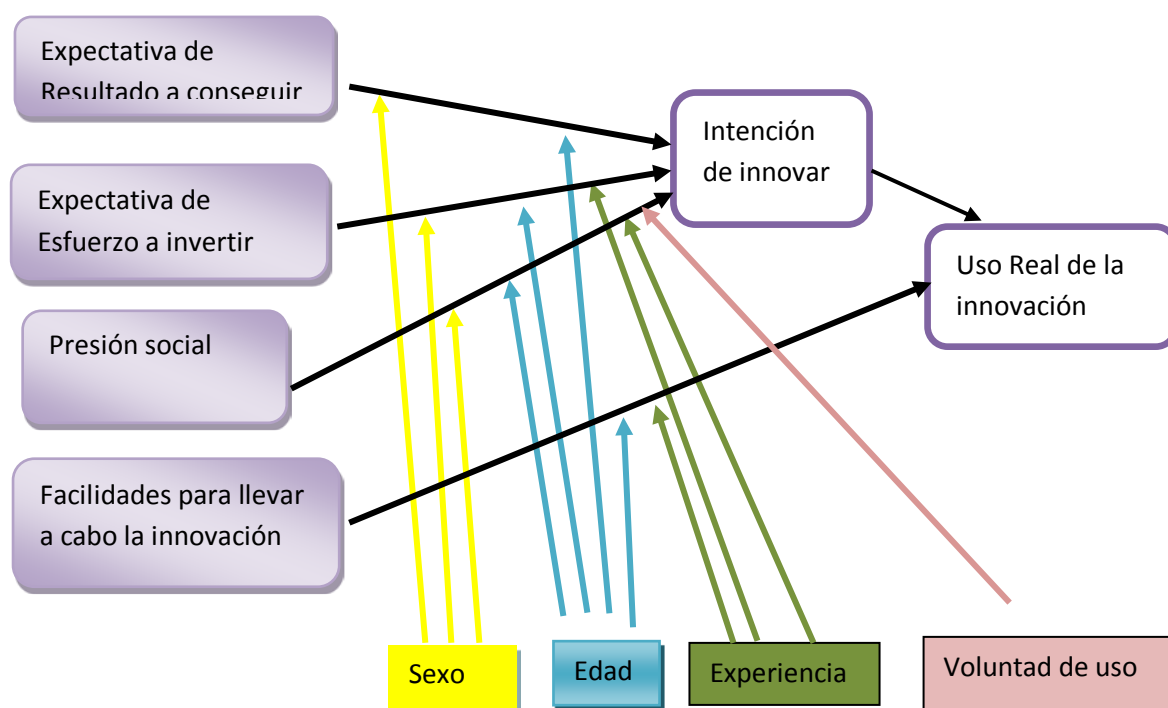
Expectativa de Resultado a conseguir

Expectativa de Esfuerzo a invertir

Presión social

Facilidades para llevar a cabo la innovación

Intención de innovar

Uso Real de la innovación

Sexo

Edad

Experiencia

Voluntad de uso